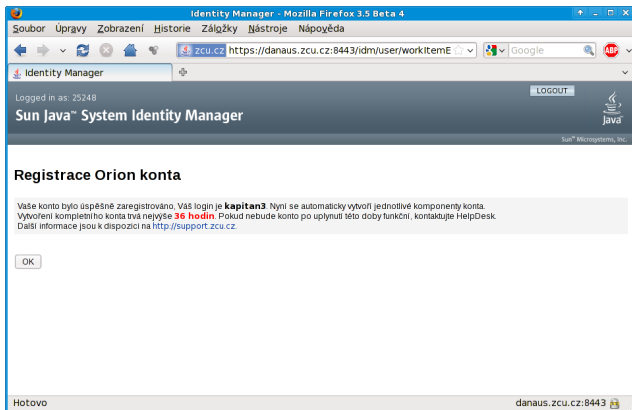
Identity Manager - Mozilla Firefox 3.5 Beta 4

Soubor Úpravy Zobrazení Historie Záložky Nástroje Nápověda

zcu.cz https://danaus.zcu.cz:8443/idm/user/workItemE

Google

ABP

Identity Manager

Logged in as: 25248

LOGOUT

Sun Java™ System Identity Manager

Java

Sun™ Microsystems, Inc.

Registrace Orion konta

Vaše konto bylo úspěšně zaregistrováno, Váš login je **kapitan3**. Nyní se automaticky vytvoří jednotlivé komponenty konta.
Vytvoření kompletního konta trvá nejvýše **36 hodin**. Pokud nebude konto po uplynutí této doby funkční, kontaktujte HelpDesk.
Další informace jsou k dispozici na http://support.zcu.cz.

OK

Hotovo

danaus.zcu.cz:8443